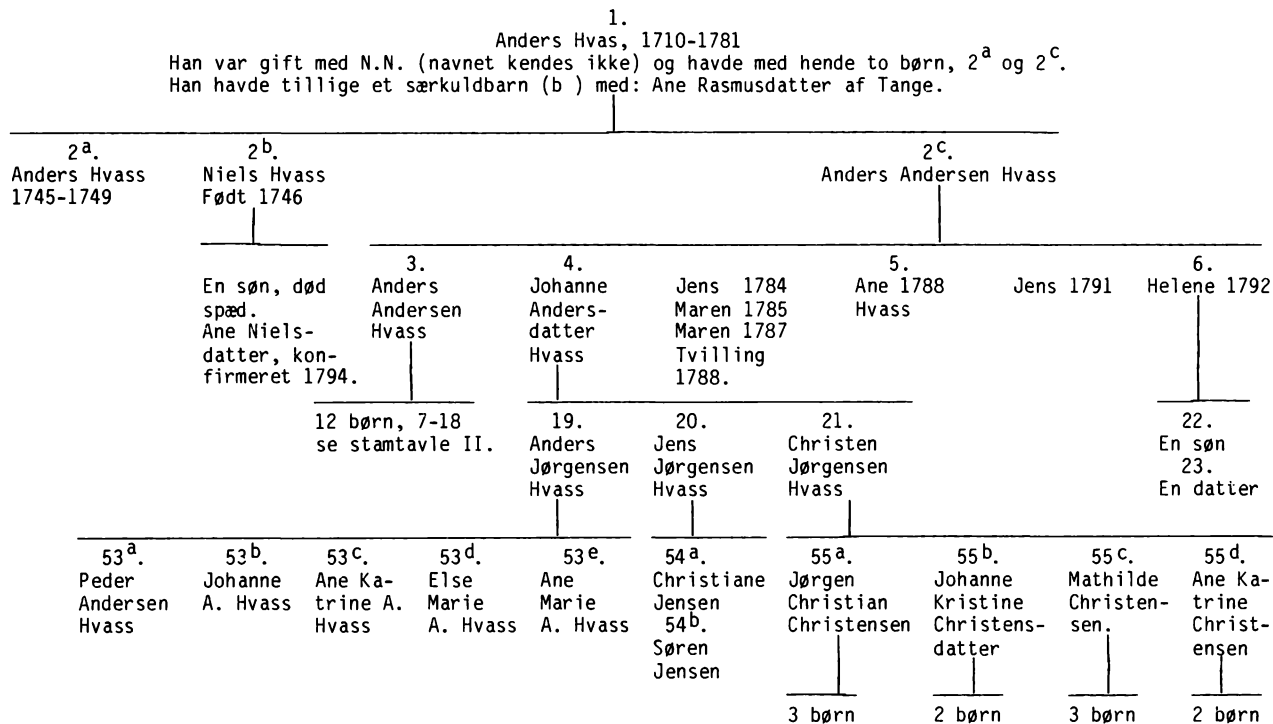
1.
Anders Hvas, 1710-1781
Han var gift med N.N. (navnet kendes ikke) og havde med hende to børn, $2^a$ og $2^c$.
Han havde tillige et særkuldbarn (b ) med: Ane Rasmusdatter af Tange.

$2^a$.
Anders Hvass
1745-1749

$2^b$.
Niels Hvass
Født 1746

En søn, død spæd.
Ane Nielsdatter, konfirmeret 1794.

$2^c$.
Anders Andersen Hvass

3.
Anders Andersen Hvass

12 børn, 7-18
se stamtavle II.

4.
Johanne Andersdatter Hvass

Jens 1784
Maren 1785
Maren 1787
Tvilling 1788.

5.
Ane 1788
Hvass

Jens 1791

6.
Helene 1792

22.
En søn
23.
En datter

19.
Anders Jørgensen Hvass

20.
Jens Jørgensen Hvass

21.
Christen Jørgensen Hvass

$53^a$.
Peder Andersen Hvass

$53^b$.
Johanne A. Hvass

$53^c$.
Ane Katrine A. Hvass

$53^d$.
Else Marie A. Hvass

$53^e$.
Ane Marie A. Hvass

$54^a$.
Christiane Jensen
$54^b$.
Søren Jensen

$55^a$.
Jørgen Christian Christensen

3 børn

$55^b$.
Johanne Kristine Christensdatter

2 børn

$55^c$.
Mathilde Christensen.

3 børn

$55^d$.
Ane Katrine Christensen

2 børn